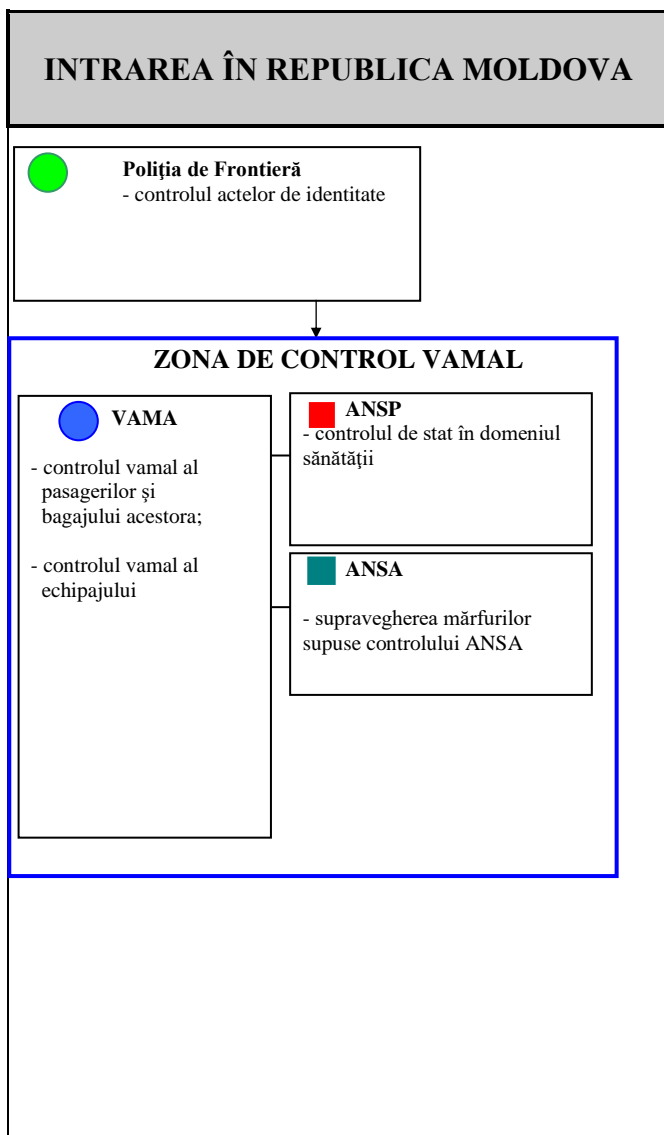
INTRAREA ÎN REPUBLICA MOLDOVA

Poliţia de Frontieră
- controlul actelor de identitate

ZONA DE CONTROL VAMAL

VAMA

- controlul vamal al pasagerilor şi bagajului acestora;

- controlul vamal al echipajului

ANSP
- controlul de stat în domeniul sănătăţii

ANSA

- supravegherea mărfurilor supuse controlului ANSA